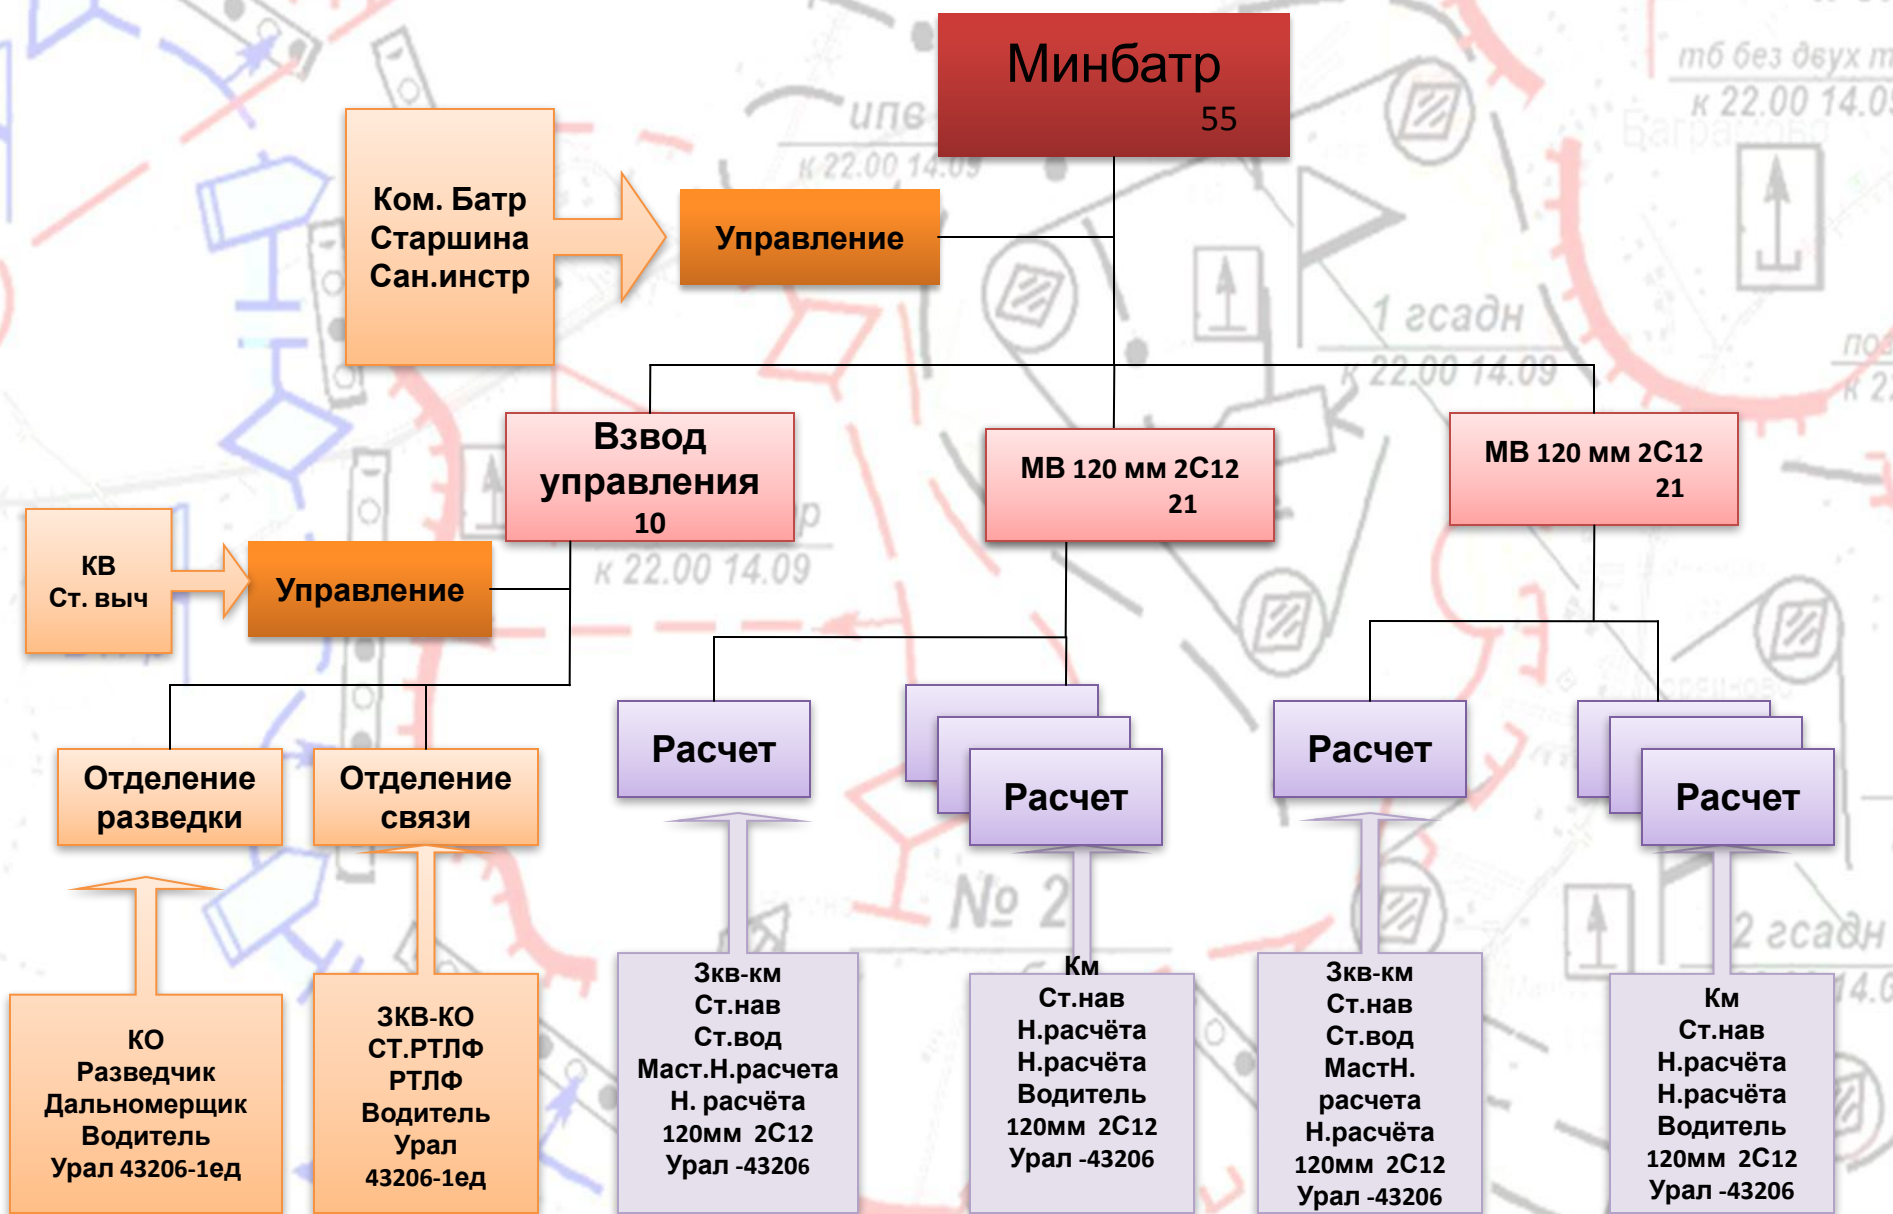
Минбатр
55

Ком. Батр
Старшина
Сан.инстр

Управление

Взвод управления
10

МВ 120 мм 2С12
21

МВ 120 мм 2С12
21

КВ
Ст. выч

Управление

Отделение разведки

Отделение связи

Расчет

Расчет

Расчет

Расчет

КО
Разведчик
Дальномерщик
Водитель
Урал 43206-1ед

ЗКВ-КО
СТ.РТЛФ
РТЛФ
Водитель
Урал
43206-1ед

Зкв-км
Ст.нав
Ст.вод
Маст.Н.расчета
Н. расчёта
120мм 2С12
Урал -43206

Км
Ст.нав
Н.расчёта
Н.расчёта
Водитель
120мм 2С12
Урал -43206

Зкв-км
Ст.нав
Ст.вод
МастН.
расчета
Н.расчёта
120мм 2С12
Урал -43206

Км
Ст.нав
Н.расчёта
Н.расчёта
Водитель
120мм 2С12
Урал -43206

ипв
к 22.00 14.09
к 22.00 14.09
1 гсадн
к 22.00 14.09
№ 2
2 гсадн
тб без двух т
к 22.00 14.0